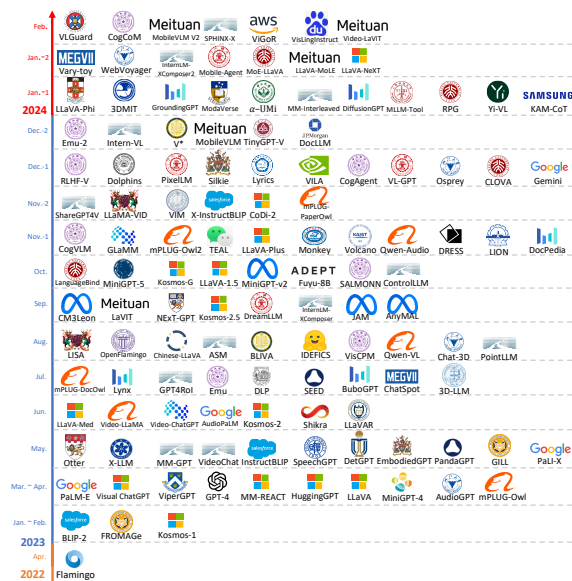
Feb.
VLGuard CogCoM Meituan MobileVLM V2 SPHINX-X aws ViGoR VisLingInstruct Meituan Video-LaVIT

Jan.-2
MEGVII Vary-toy WebVoyager InternLM-XComposer2 Mobile-Agent MoE-LLaVA Meituan LLaVA-MoLE LLaVA-NeXT

Jan.-1
LLaVA-Phi 3DMIT GroundingGPT ModaVerse α-UMi MM-Interleaved DiffusionGPT MLLM-Tool RPG Yi-VL SAMSUNG KAM-CoT

2024

Dec.-2
Emu-2 Intern-VL V* Meituan MobileVLM TinyGPT-V J.P.Morgan DocLLM

Dec.-1
RLHF-V Dolphins PixelLM Silkie Lyrics VILA CogAgent VL-GPT Osprey CLOVA Google Gemini

Nov.-2
ShareGPT4V LLaMA-VID VIM salesforce X-InstructBLIP CoDi-2 mPLUG-PaperOwl

Nov.-1
CogVLM GLaMM mPLUG-Owl2 TEAL LLaVA-Plus Monkey Volcano Qwen-Audio DRESS LION DocPedia

Oct.
LanguageBind MiniGPT-5 Kosmos-G LLaVA-1.5 MiniGPT-v2 ADEPT Fuyu-8B SALMONN ControlLLM

Sep.
CM3Leon Meituan LaVIT NExT-GPT Kosmos-2.5 DreamLLM InternLM-XComposer JAM AnyMAL

Aug.
LISA OpenFlamingo Chinese-LLaVA ASM BLIVA IDEFICS VisCPM Qwen-VL Chat-3D PointLLM

Jul.
mPLUG-DocOwl Lynx GPT4RoI Emu DLP SEED BuboGPT MEGVII ChatSpot 3D-LLM

Jun.
LLaVA-Med Video-LLaMA Video-ChatGPT Google AudioPaLM Kosmos-2 Shikra LLaVAR

May.
Otter X-LLM MM-GPT VideoChat InstructBLIP SpeechGPT DetGPT EmbodiedGPT PandaGPT GILL Google PaLI-X

Mar. ~ Apr.
Google PaLM-E Visual ChatGPT ViperGPT GPT-4 MM-REACT HuggingGPT LLaVA MiniGPT-4 AudioGPT mPLUG-Owl

Jan. ~ Feb.
salesforce BLIP-2 FROMAGe Kosmos-1

2023
Apr.
2022
Flamingo